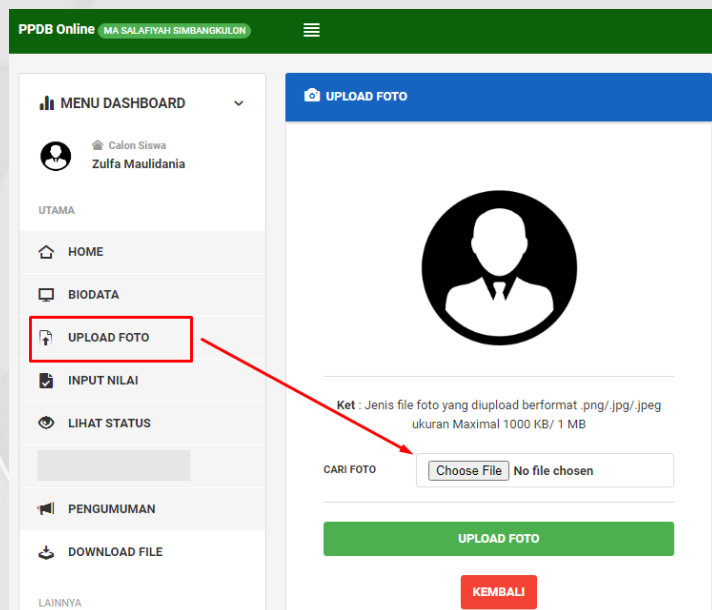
PPDB Online MA SALAFIYAH SIMBANGKULON

MENU DASHBOARD

Calon Siswa
Zulfa Maulidania

UTAMA

HOME

BIODATA

UPLOAD FOTO

INPUT NILAI

LIHAT STATUS

PENGUMUMAN

DOWNLOAD FILE

LAINNYA

UPLOAD FOTO

Ket : Jenis file foto yang diupload berformat .png/.jpg/.jpeg ukuran Maximal 1000 KB/ 1 MB

CARI FOTO

Choose File No file chosen

UPLOAD FOTO

KEMBALI